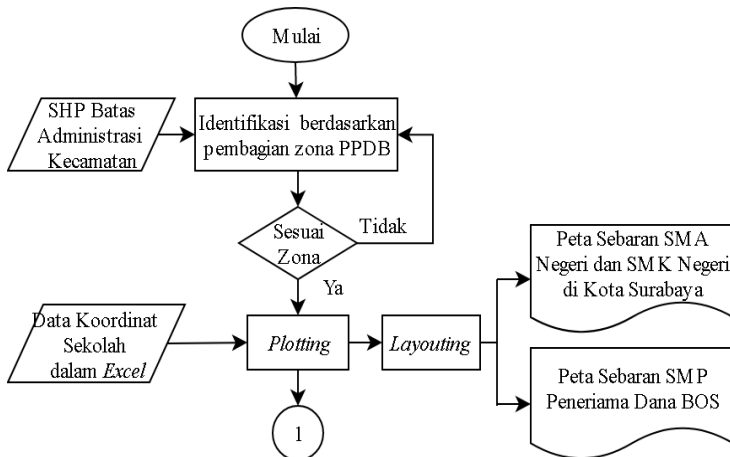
Mulai

SHP Batas Administrasi Kecamatan

Identifikasi berdasarkan pembagian zona PPDB

Sesuai Zona

Tidak

Ya

Data Koordinat Sekolah dalam *Excel*

*Plotting*

*Layouting*

Peta Sebaran SMA Negeri dan SMK Negeri di Kota Surabaya

Peta Sebaran SMP Peneriama Dana BOS

1